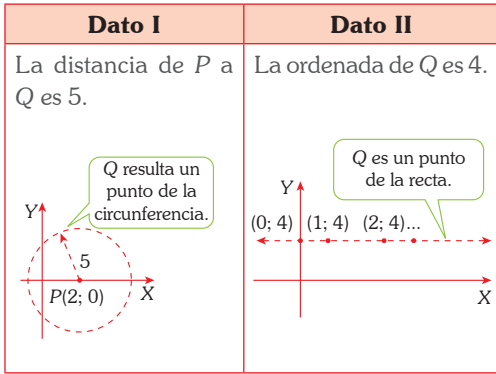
| Dato I | Dato II |
|---|---|
| La distancia de $P$ a $Q$ es 5. | La ordenada de $Q$ es 4. |

$Q$ resulta un punto de la circunferencia.

$Y$

5

$P(2; 0)$

$X$

$Q$ es un punto de la recta.

$Y$

$(0; 4)$ $(1; 4)$ $(2; 4)$...

$X$